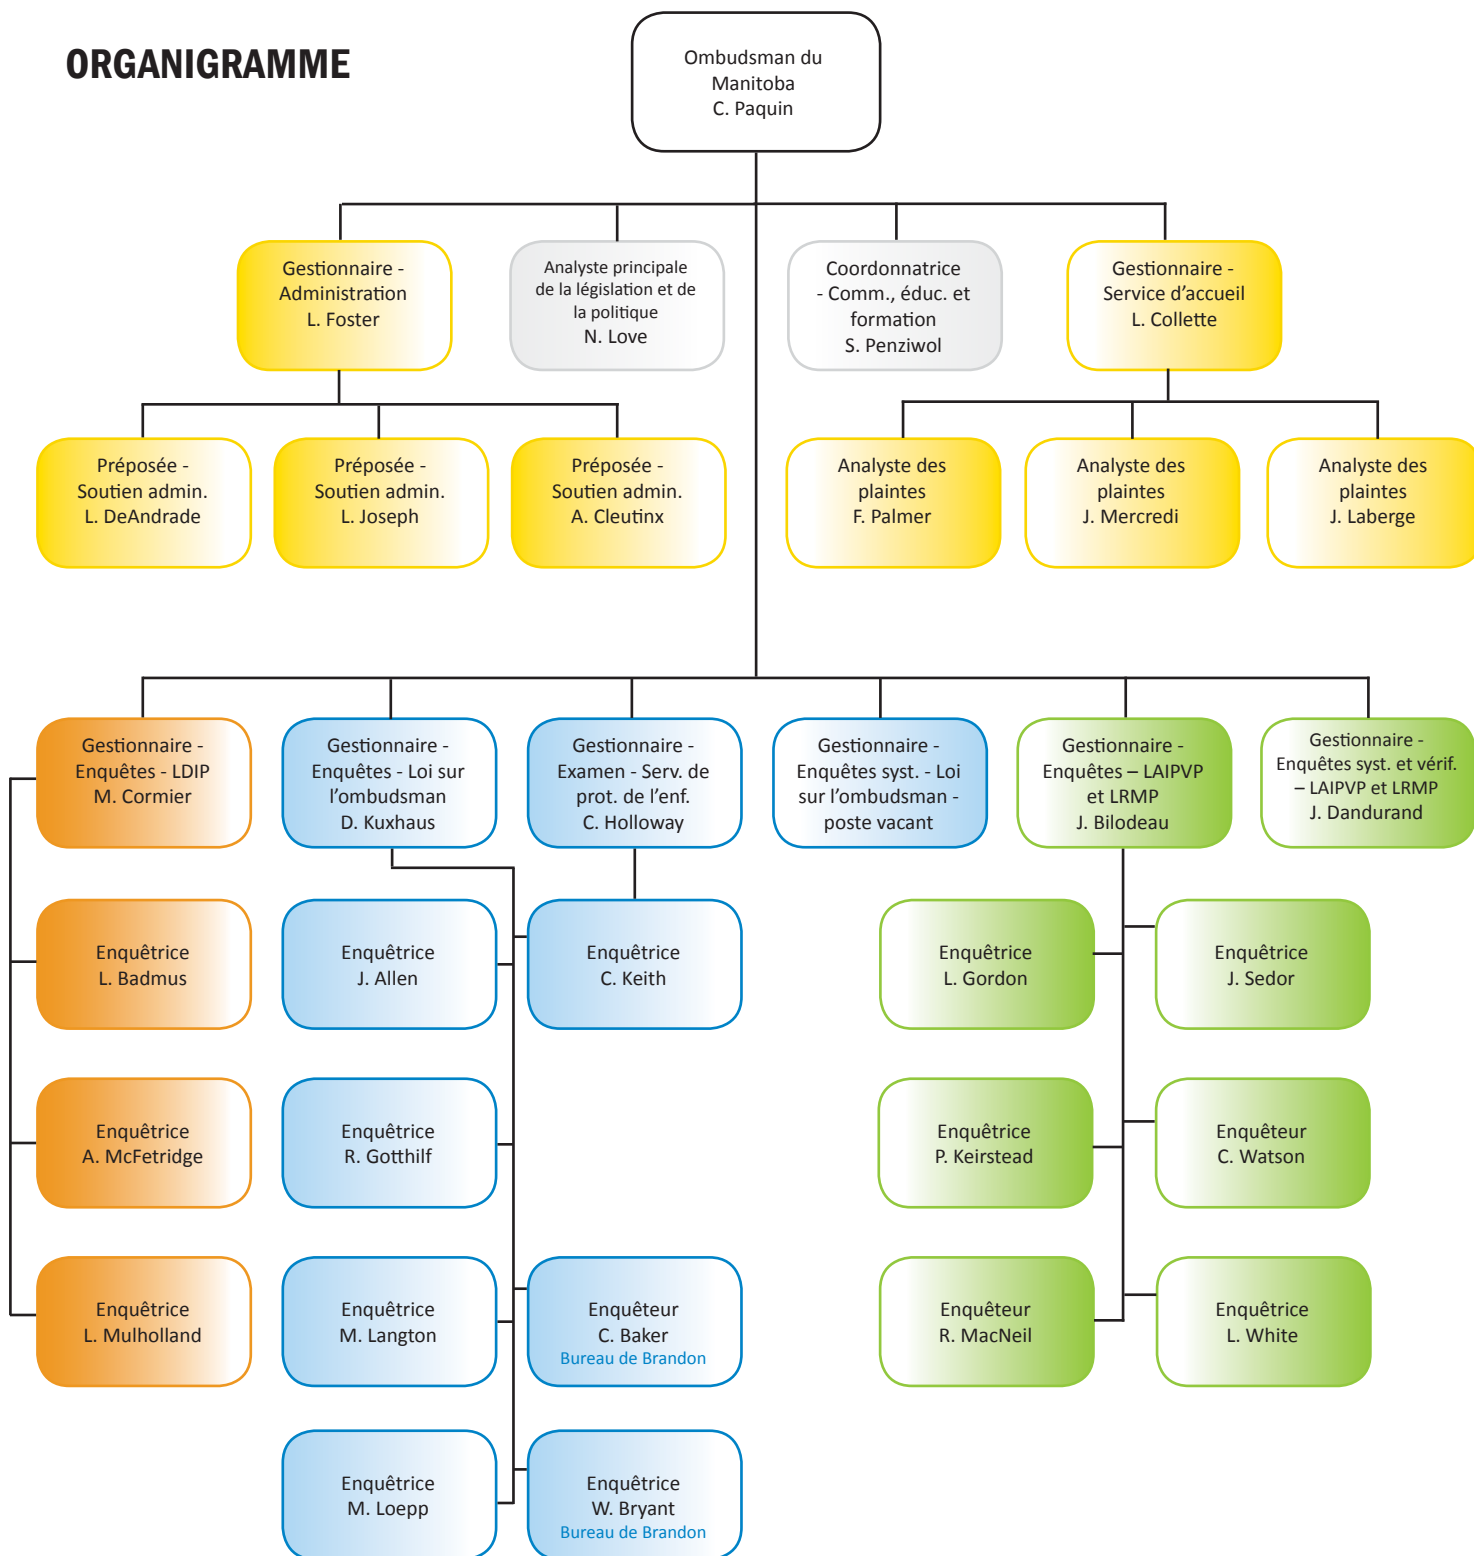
ORGANIGRAMME

Ombudsman du Manitoba
C. Paquin

Gestionnaire - Administration
L. Foster

Analyste principale de la législation et de la politique
N. Love

Coordonnatrice - Comm., éduc. et formation
S. Penziwol

Gestionnaire - Service d'accueil
L. Collette

Préposée - Soutien admin.
L. DeAndrade

Préposée - Soutien admin.
L. Joseph

Préposée - Soutien admin.
A. Cleutinx

Analyste des plaintes
F. Palmer

Analyste des plaintes
J. Mercredi

Analyste des plaintes
J. Laberge

Gestionnaire - Enquêtes - LDIP
M. Cormier

Gestionnaire - Enquêtes - Loi sur l'ombudsman
D. Kuxhaus

Gestionnaire - Examen - Serv. de prot. de l'enf.
C. Holloway

Gestionnaire - Enquêtes syst. - Loi sur l'ombudsman - poste vacant

Gestionnaire - Enquêtes – LAIPVP et LRMP
J. Bilodeau

Gestionnaire - Enquêtes syst. et vérif. – LAIPVP et LRMP
J. Dandurand

Enquêtrice
L. Badmus

Enquêtrice
J. Allen

Enquêtrice
C. Keith

Enquêtrice
L. Gordon

Enquêtrice
J. Sedor

Enquêtrice
A. McFetridge

Enquêtrice
R. Gotthilf

Enquêtrice
P. Keirstead

Enquêteur
C. Watson

Enquêtrice
L. Mulholland

Enquêtrice
M. Langton

Enquêteur
C. Baker
Bureau de Brandon

Enquêteur
R. MacNeil

Enquêtrice
L. White

Enquêtrice
M. Loepp

Enquêtrice
W. Bryant
Bureau de Brandon